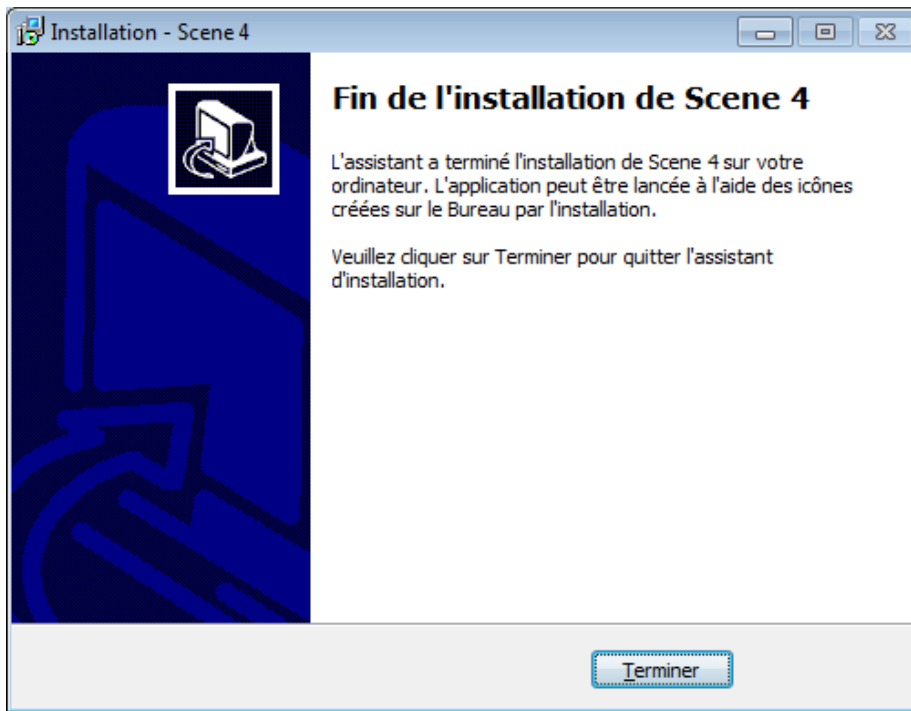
Installation - Scene 4

Fin de l'installation de Scene 4

L'assistant a terminé l'installation de Scene 4 sur votre ordinateur. L'application peut être lancée à l'aide des icônes créées sur le Bureau par l'installation.

Veuillez cliquer sur Terminer pour quitter l'assistant d'installation.

Terminer